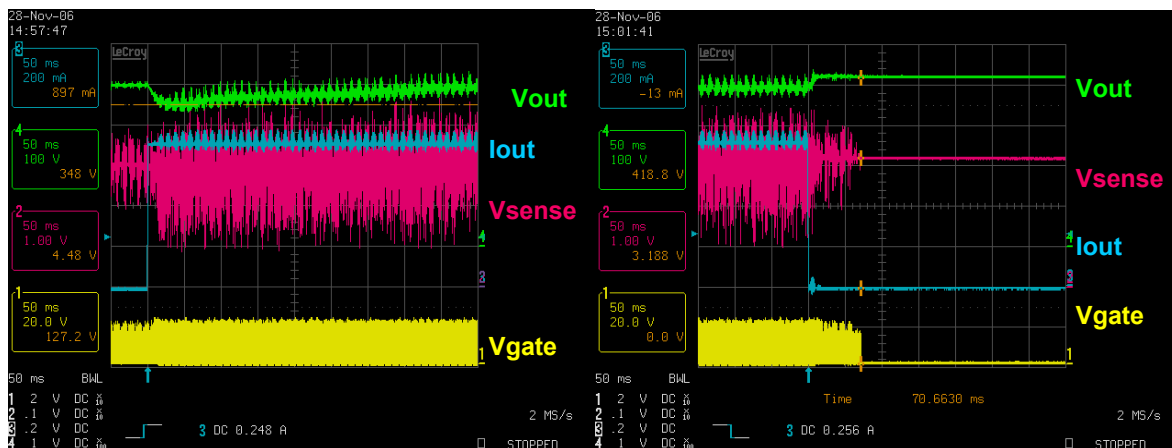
28-Nov-06
14:57:47

LeCroy

3
50 ms
200 mA
897 mA

4
50 ms
100 V
348 V

2
50 ms
1.00 V
4.48 V

1
50 ms
20.0 V
127.2 V

Vout

Iout

Vsense

Vgate

4
3
1

50 ms BWL
1 2 V DC
2 .1 V DC
3 .2 V DC
4 1 V DC

3 DC 0.248 A

2 MS/s
STOPPED

28-Nov-06
15:01:41

LeCroy

3
50 ms
200 mA
-13 mA

4
50 ms
100 V
418.8 V

2
50 ms
1.00 V
3.188 V

1
50 ms
20.0 V
0.0 V

Vout

Vsense

Iout

Vgate

3
1

50 ms BWL
1 2 V DC
2 .1 V DC
3 .2 V DC
4 1 V DC

Time 70.6630 ms

3 DC 0.256 A

2 MS/s
STOPPED